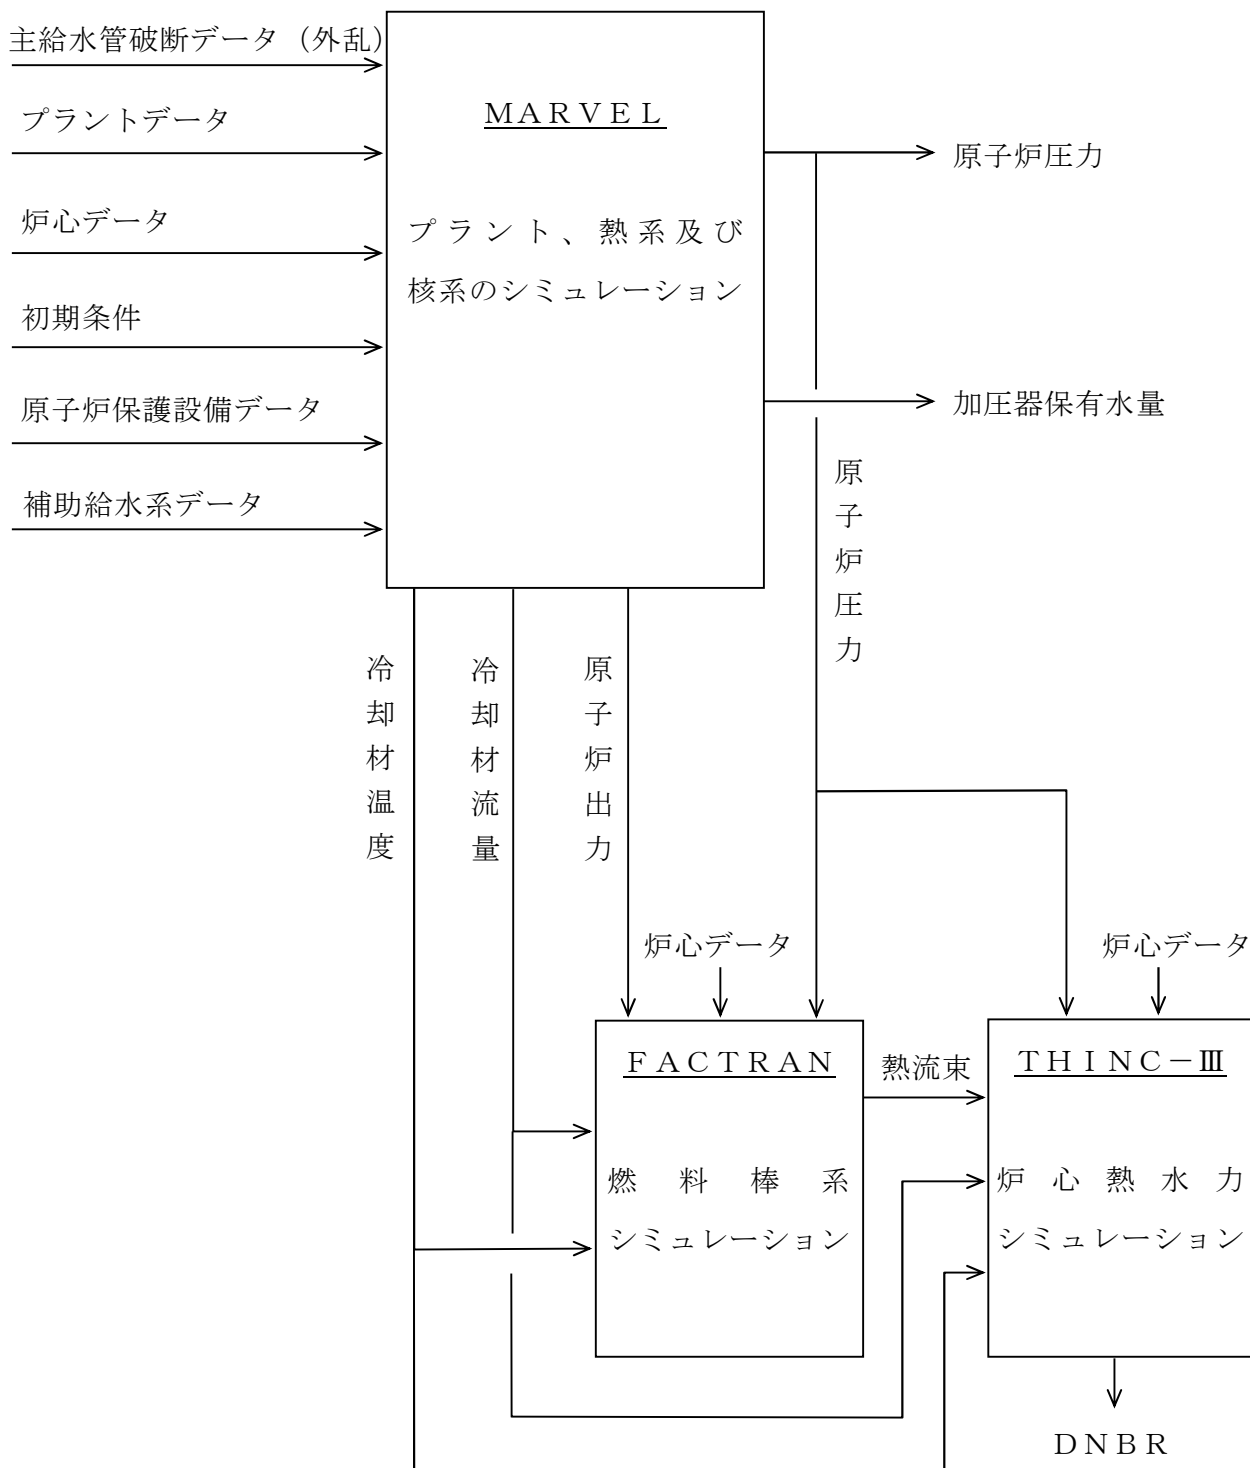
主給水管破断データ（外乱）

プラントデータ

炉心データ

初期条件

原子炉保護設備データ

補助給水系データ

MARVEL

プラント、熱系及び核系のシミュレーション

原子炉圧力

加圧器保有水量

原子炉圧力

冷却材温度

冷却材流量

原子炉出力

炉心データ

炉心データ

FACTRAN

燃料棒系シミュレーション

熱流束

THINC－Ⅲ

炉心熱水力シミュレーション

DNBR